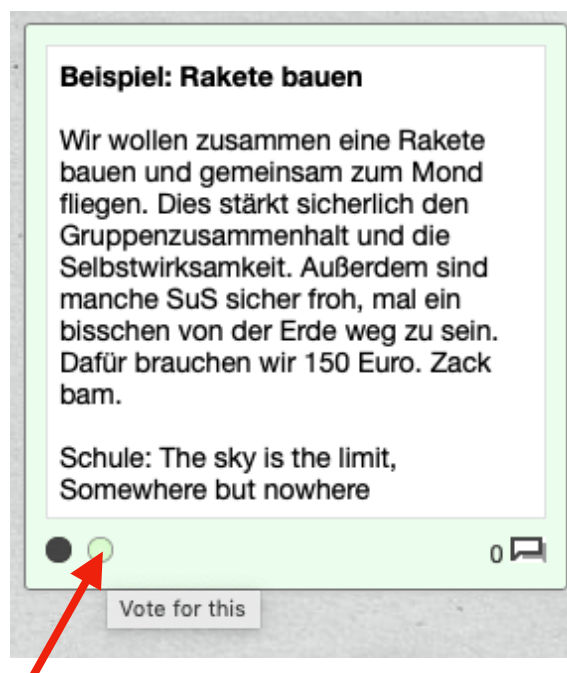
**Beispiel: Rakete bauen**

Wir wollen zusammen eine Rakete bauen und gemeinsam zum Mond fliegen. Dies stärkt sicherlich den Gruppenzusammenhalt und die Selbstwirksamkeit. Außerdem sind manche SuS sicher froh, mal ein bisschen von der Erde weg zu sein. Dafür brauchen wir 150 Euro. Zack bam.

Schule: The sky is the limit, Somewhere but nowhere

0

Vote for this